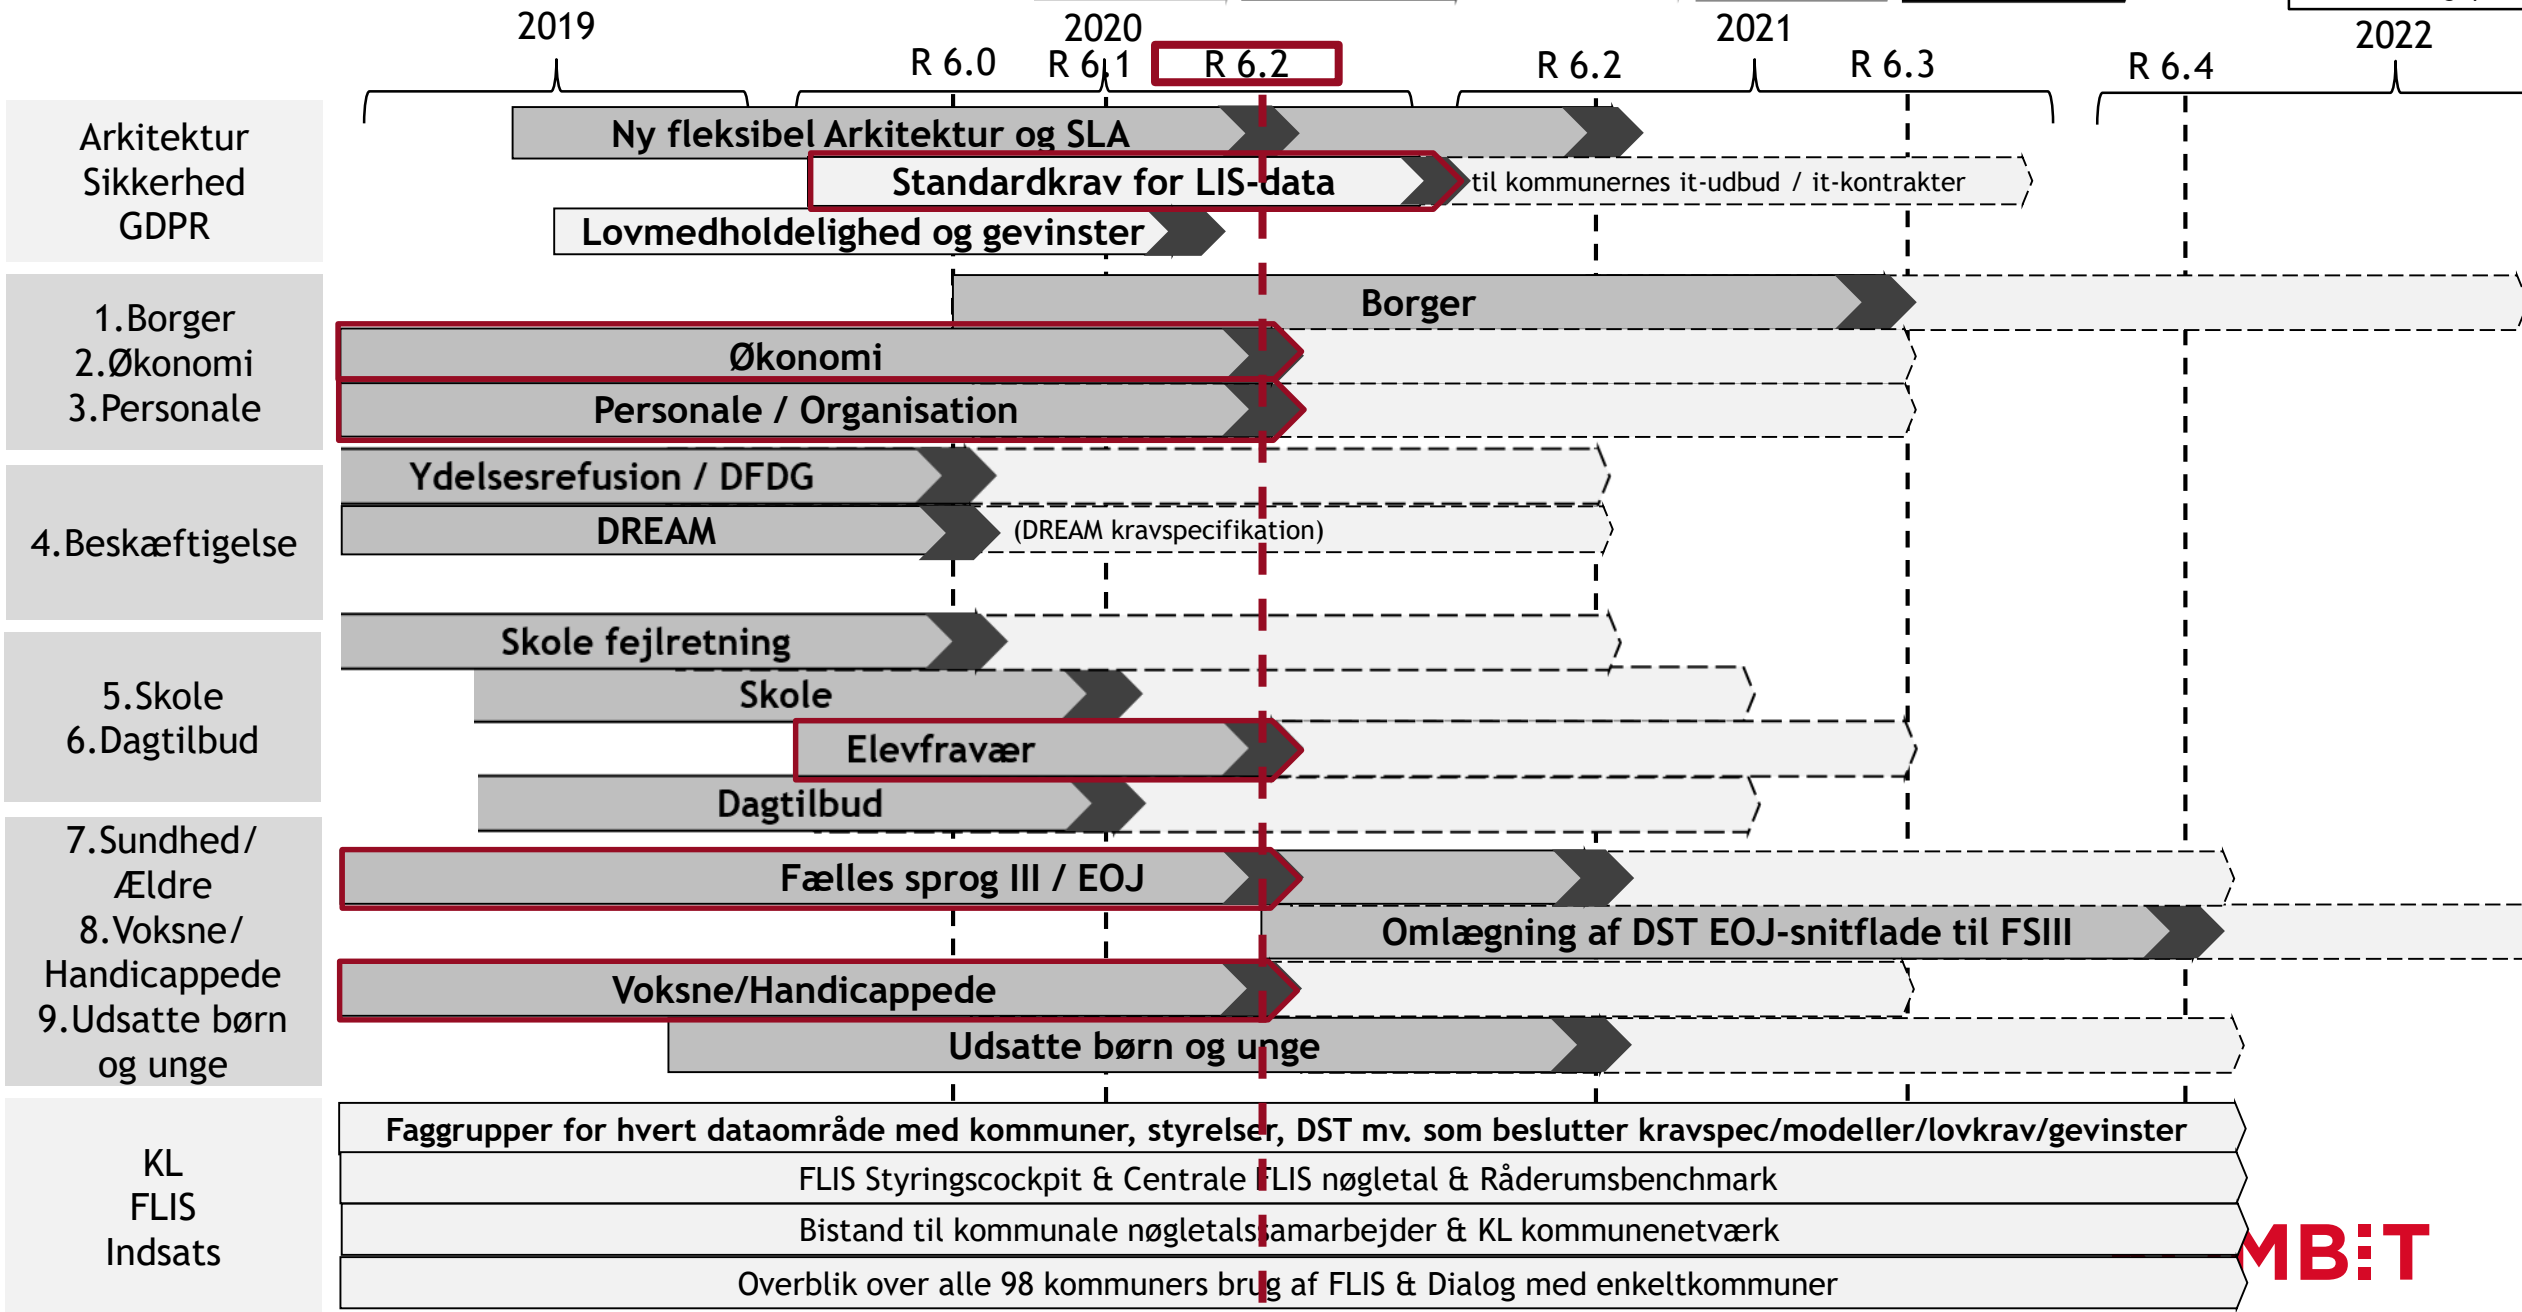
2019
2020
2021
2022
R 6.0
R 6.1
R 6.2
R 6.2
R 6.3
R 6.4

Arkitektur
Sikkerhed
GDPR

Ny fleksibel Arkitektur og SLA
Standardkrav for LIS-data
til kommunernes it-udbud / it-kontrakter
Lovmedholdelighed og gevinster

1.Borger
2.Økonomi
3.Personale

Borger
Økonomi
Personale / Organisation

4.Beskæftigelse

Ydelsesrefusion / DFDG
DREAM
(DREAM kravspecifikation)

5.Skole
6.Dagtilbud

Skole fejlretning
Skole
Elevfravær
Dagtilbud

7.Sundhed/ Ældre
8.Voksne/ Handicappede
9.Udsatte børn og unge

Fælles sprog III / EOJ
Omlægning af DST EOJ-snitflade til FSIII
Voksne/Handicappede
Udsatte børn og unge

KL
FLIS
Indsats

Faggrupper for hvert dataområde med kommuner, styrelser, DST mv. som beslutter kravspec/modeller/lovkrav/gevinster
FLIS Styringscockpit & Centrale FLIS nøgletal & Råderumsbenchmark
Bistand til kommunale nøgletalssamarbejder & KL kommunenetværk
Overblik over alle 98 kommuners brug af FLIS & Dialog med enkeltkommuner

MB:T